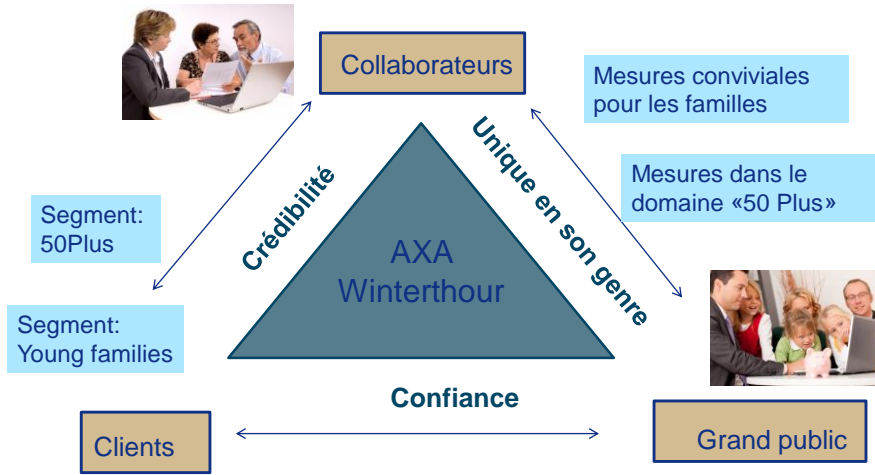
Collaborateurs

Mesures conviviales pour les familles

Mesures dans le domaine «50 Plus»

Segment: 50Plus

Crédibilité

AXA Winterthour

Unique en son genre

Segment: Young families

Confiance

Clients

Grand public